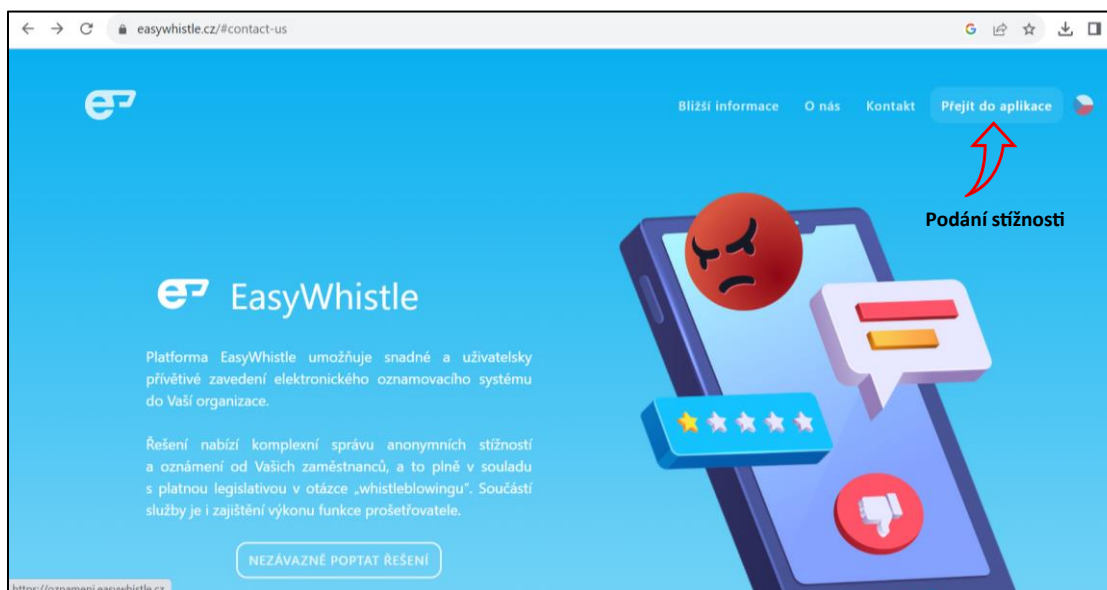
easywhistle.cz/#contact-us

Bližší informace O nás Kontakt Přejít do aplikace

Podání stížnosti

EasyWhistle

Platforma EasyWhistle umožňuje snadné a uživatelsky přívětivé zavedení elektronického oznamovacího systému do Vaší organizace.

Řešení nabízí komplexní správu anonymních stížností a oznámení od Vašich zaměstnanců, a to plně v souladu s platnou legislativou v otázce „whistleblowingu". Součástí služby je i zajištění výkonu funkce prošetřovatele.

NEZÁVAZNÉ POPTAT ŘEŠENÍ

https://oznameni.easywhistle.cz